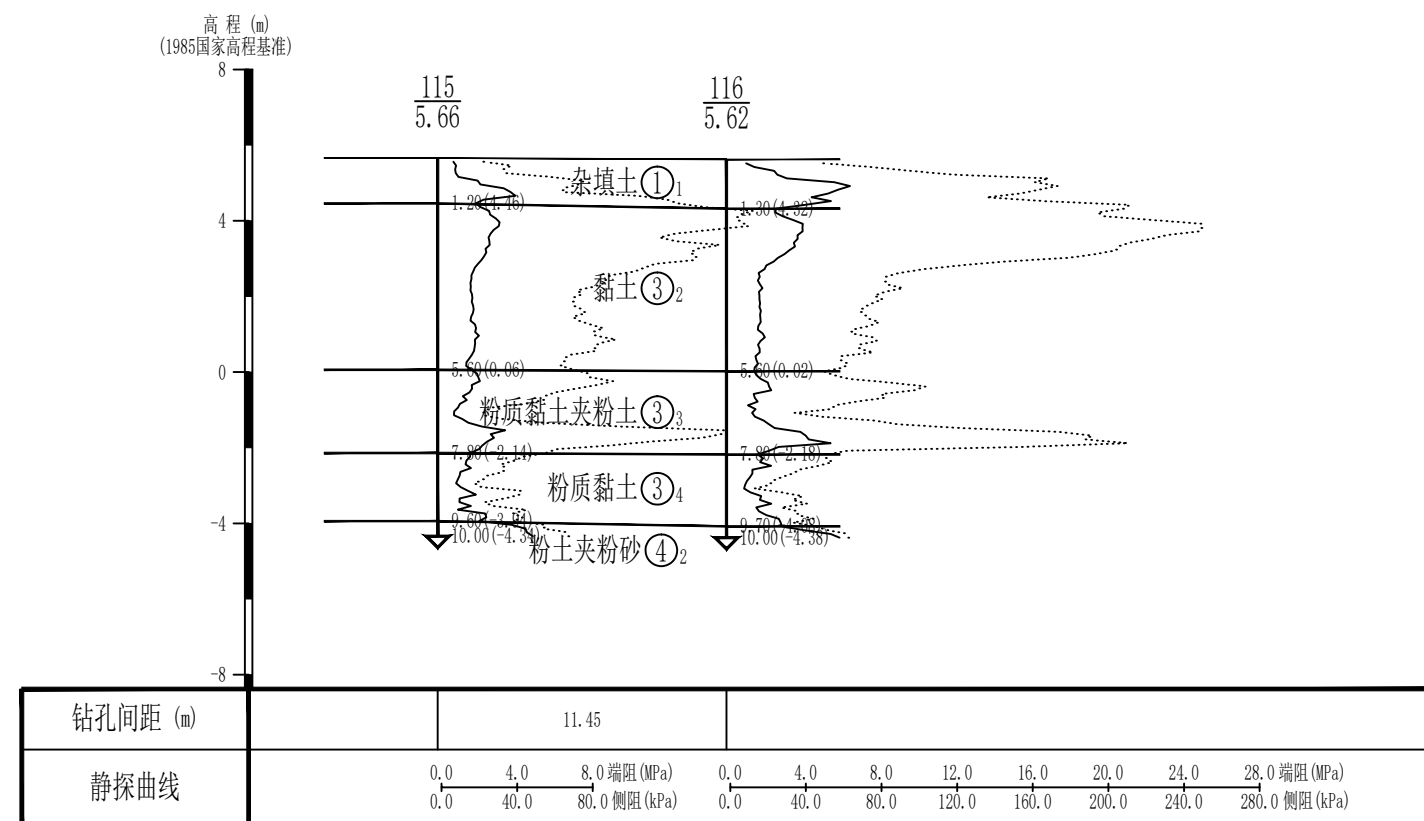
高 程 (m)
(1985国家高程基准)
8
4
0
-4
-8

$\frac{115}{5.66}$

$\frac{116}{5.62}$

杂填土①$_1$
1.20(4.46)
1.30(4.32)
黏土③$_2$
5.60(0.06)
5.60(0.02)
粉质黏土夹粉土③$_3$
7.80(-2.14)
7.80(-2.18)
粉质黏土③$_4$
9.60(-3.94)
9.70(-4.08)
10.00(-4.34)
10.00(-4.38)
粉土夹粉砂④$_2$

| 钻孔间距 (m) | 11.45 |
|---|---|
| 静探曲线 | 0.0 4.0 8.0 端阻(MPa) 0.0 40.0 80.0 侧阻(kPa) 0.0 4.0 8.0 12.0 16.0 20.0 24.0 28.0 端阻(MPa) 0.0 40.0 80.0 120.0 160.0 200.0 240.0 280.0 侧阻(kPa) |